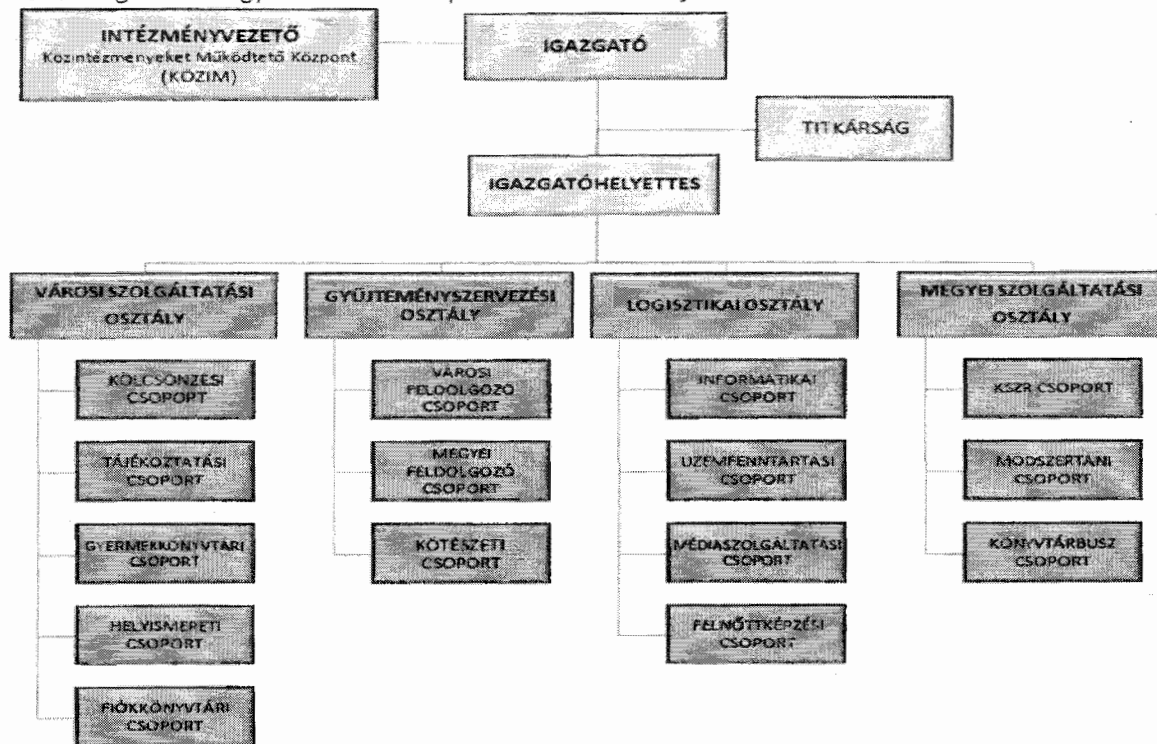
INTÉZMÉNYVEZETŐ
Közintézményeket Működtető Központ (KÖZIM)

IGAZGATÓ

TITKÁRSÁG

IGAZGATÓHELYETTES

VÁROSI SZOLGÁLTATÁSI OSZTÁLY

KÖLCSÖNZÉSI CSOPORT

TÁJÉKOZTATÁSI CSOPORT

GYERMEKKÖNYVTÁRI CSOPORT

HELYISMERETI CSOPORT

FIÓKKÖNYVTÁRI CSOPORT

GYŰJTEMÉNYSZERVEZÉSI OSZTÁLY

VÁROSI FELDOLGOZÓ CSOPORT

MEGYEI FELDOLGOZÓ CSOPORT

KÖTÉSZETI CSOPORT

LOGISZTIKAI OSZTÁLY

INFORMATIKAI CSOPORT

ÜZEMFENNTARTÁSI CSOPORT

MÉDIASZOLGÁLTATÁSI CSOPORT

FELNŐTTKÉPZÉSI CSOPORT

MEGYEI SZOLGÁLTATÁSI OSZTÁLY

KSZR CSOPORT

MÓDSZERTANI CSOPORT

KÖNYVTÁRBUSZ CSOPORT